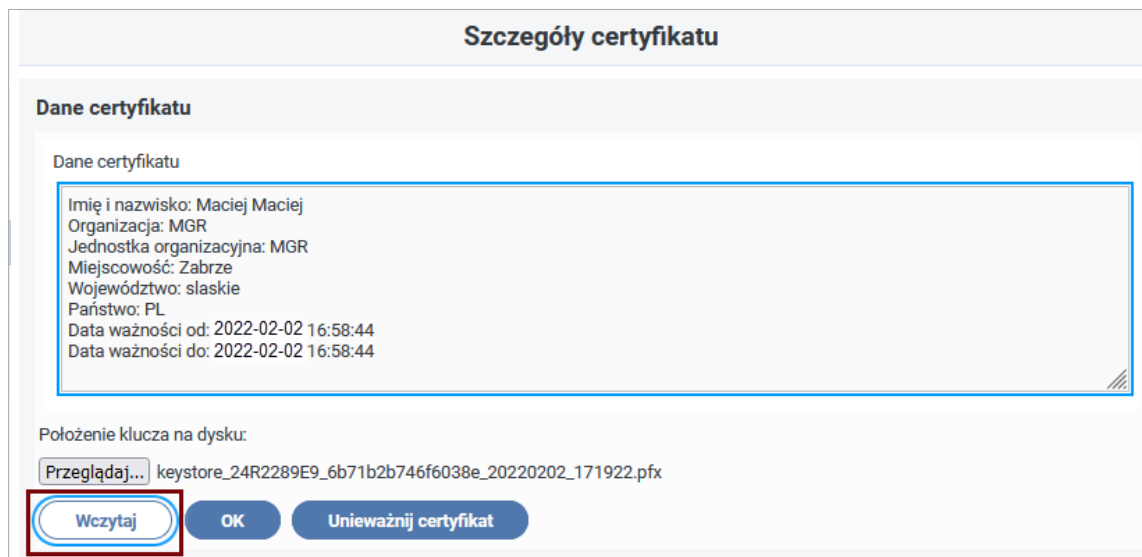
Szczegóły certyfikatu

Dane certyfikatu

Dane certyfikatu

Imię i nazwisko: Maciej Maciej
Organizacja: MGR
Jednostka organizacyjna: MGR
Miejscowość: Zabrze
Województwo: slaskie
Państwo: PL
Data ważności od: 2022-02-02 16:58:44
Data ważności do: 2022-02-02 16:58:44

Położenie klucza na dysku:

Przeglądaj... keystore_24R2289E9_6b71b2b746f6038e_20220202_171922.pfx

Wczytaj OK Unieważnij certyfikat